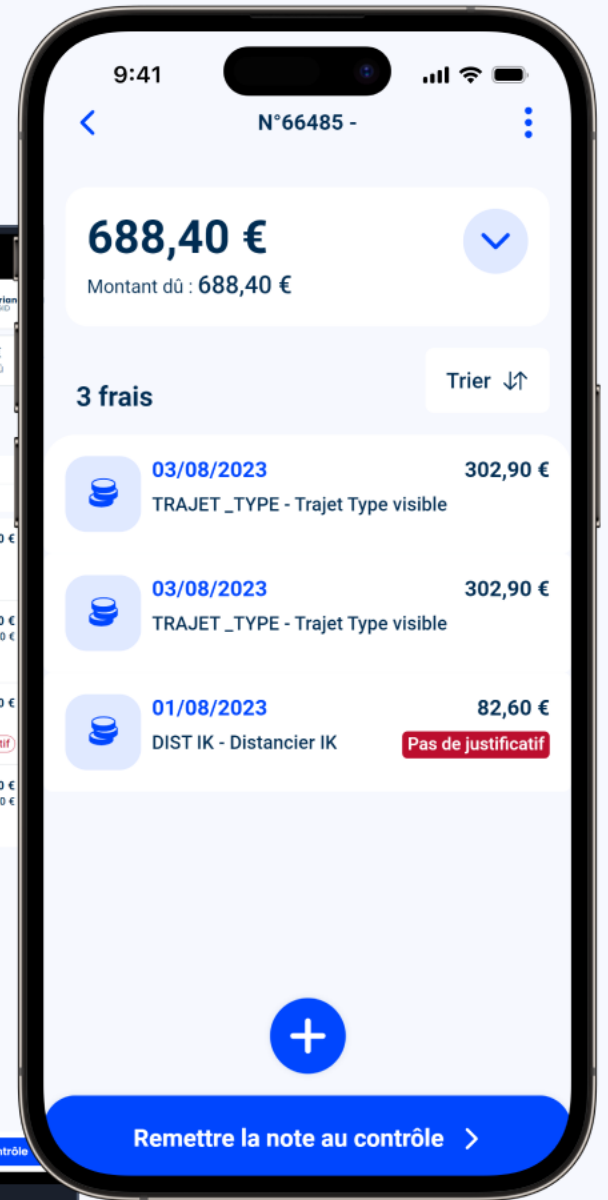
9:41

N°66485 -

688,40 €

Montant dû : 688,40 €

3 frais

Trier

03/08/2023 302,90 €
TRAJET _TYPE - Trajet Type visible

03/08/2023 302,90 €
TRAJET _TYPE - Trajet Type visible

01/08/2023 82,60 €
DIST IK - Distancier IK
Pas de justificatif

Remettre la note au contrôle